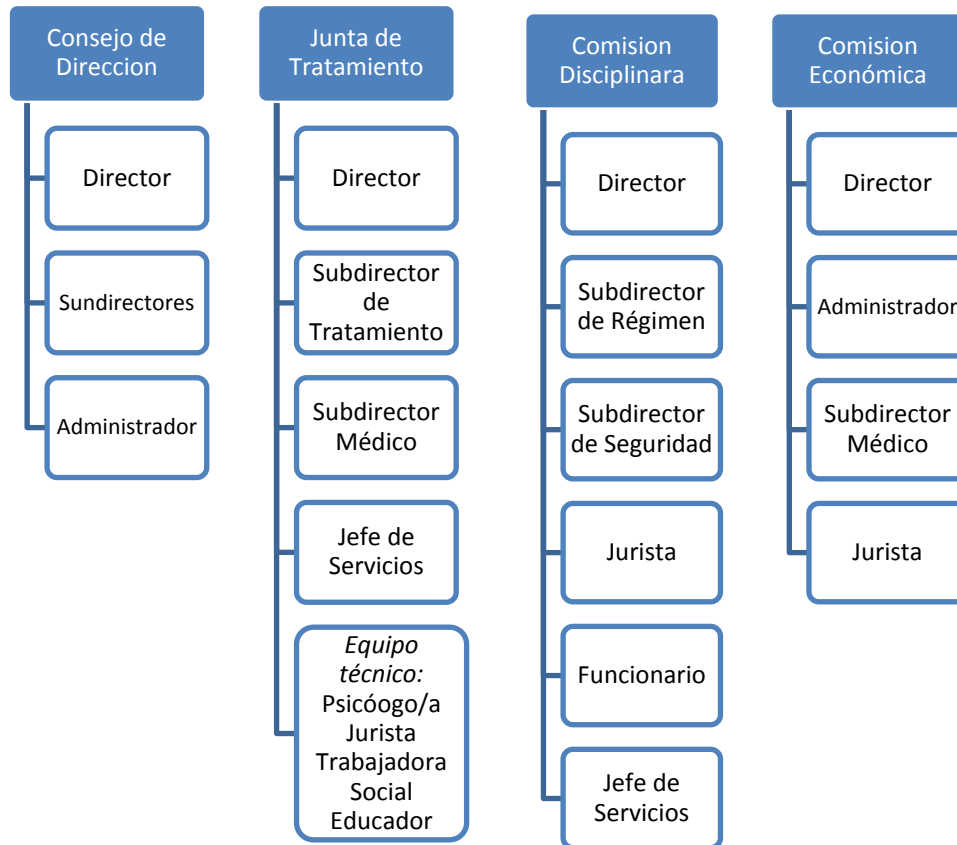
Consejo de Direccion

Director

Sundirectores

Administrador

Junta de Tratamiento

Director

Subdirector de Tratamiento

Subdirector Médico

Jefe de Servicios

*Equipo técnico:* Psicóogo/a Jurista Trabajadora Social Educador

Comision Disciplinara

Director

Subdirector de Régimen

Subdirector de Seguridad

Jurista

Funcionario

Jefe de Servicios

Comision Económica

Director

Administrador

Subdirector Médico

Jurista